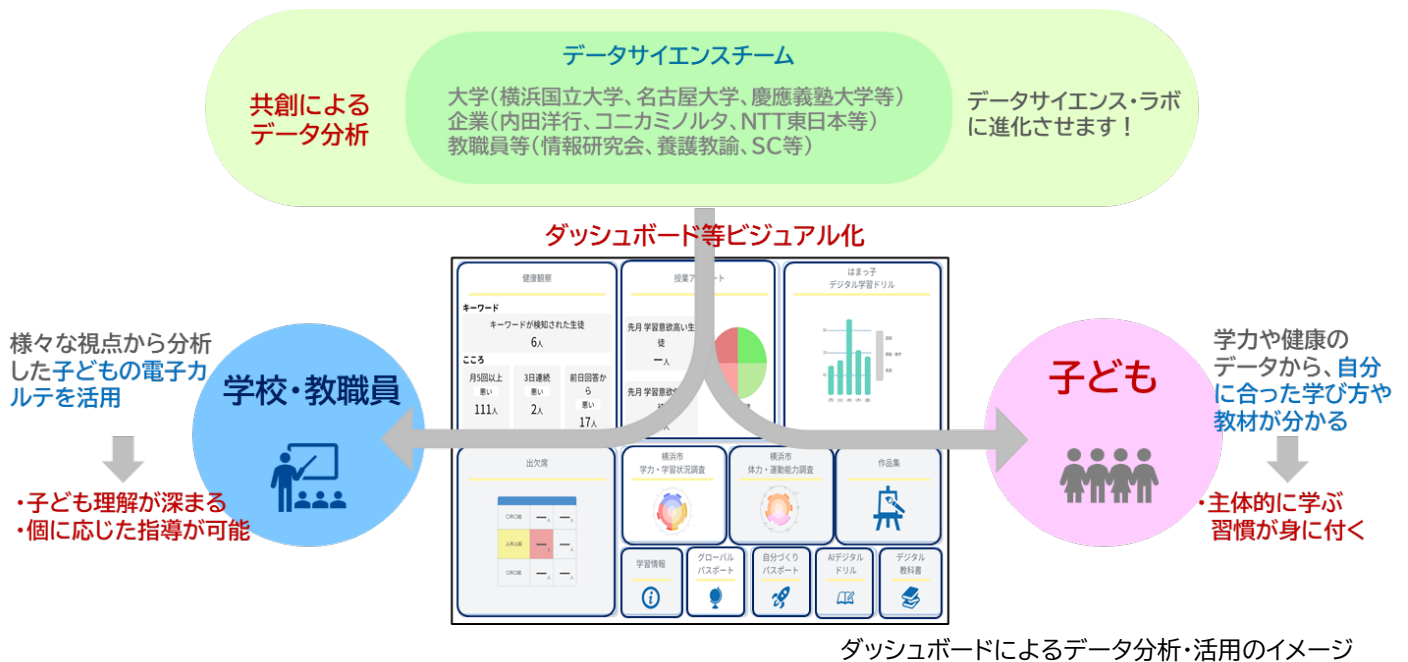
共創による
データ分析

データサイエンスチーム
大学（横浜国立大学、名古屋大学、慶應義塾大学等）
企業（内田洋行、コニカミノルタ、NTT東日本等）
教職員等（情報研究会、養護教諭、SC等）

データサイエンス・ラボに進化させます！

ダッシュボード等ビジュアル化

健康観察
キーワード
キーワードが検知された生徒
6人
こころ
月5回以上 悪い 111人
3日連続 悪い 2人
前日回答から 悪い 17人

授業アンケート
先月 学習意欲高い生徒
一人
先月 学習意欲

はまっ子
デジタル学習ドリル

出欠席

横浜市
学力・学習状況調査

横浜市
体力・運動能力調査

作品集

学習情報
グローバル パスポート
自分づくり パスポート
AIデジタル ドリル
デジタル 教科書

様々な視点から分析した子どもの電子カルテを活用

学校・教職員

・子ども理解が深まる
・個に応じた指導が可能

子ども

学力や健康のデータから、自分に合った学び方や教材が分かる

・主体的に学ぶ習慣が身に付く

ダッシュボードによるデータ分析・活用のイメージ